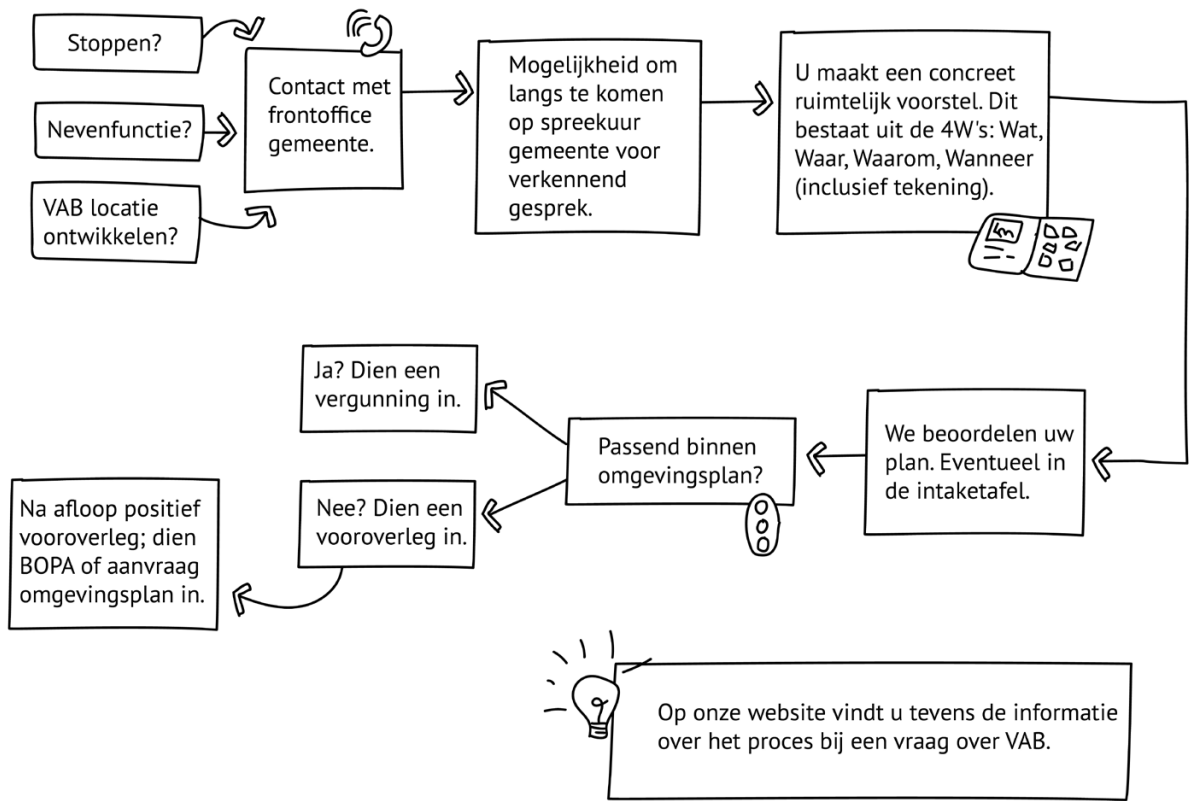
Stoppen?

Nevenfunctie?

VAB locatie ontwikkelen?

Contact met frontoffice gemeente.

Mogelijkheid om langs te komen op spreekuur gemeente voor verkennend gesprek.

U maakt een concreet ruimtelijk voorstel. Dit bestaat uit de 4W's: Wat, Waar, Waarom, Wanneer (inclusief tekening).

We beoordelen uw plan. Eventueel in de intaketafel.

Passend binnen omgevingsplan?

Ja? Dien een vergunning in.

Nee? Dien een vooroverleg in.

Na afloop positief vooroverleg; dien BOPA of aanvraag omgevingsplan in.

Op onze website vindt u tevens de informatie over het proces bij een vraag over VAB.